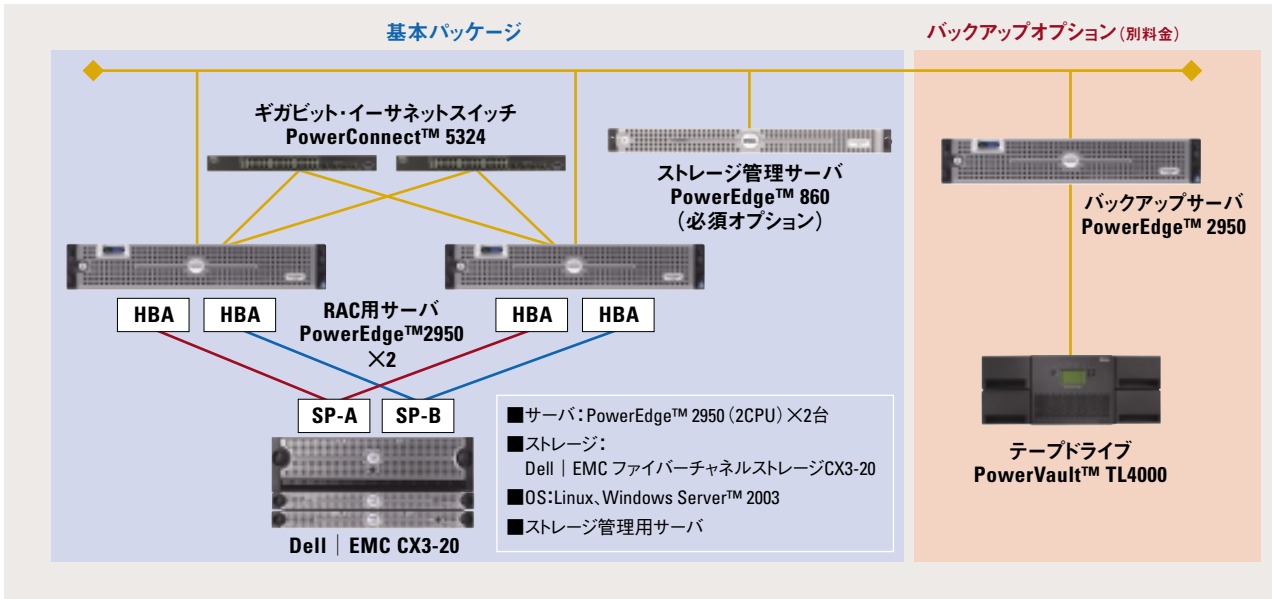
基本パッケージ

バックアップオプション（別料金）

ギガビット・イーサネットスイッチ
PowerConnect™ 5324

ストレージ管理サーバ
PowerEdge™ 860
（必須オプション）

バックアップサーバ
PowerEdge™ 2950

HBA HBA

RAC用サーバ
PowerEdge™2950
×2

HBA HBA

SP-A SP-B

Dell ｜ EMC CX3-20

■サーバ：PowerEdge™ 2950（2CPU）×2台
■ストレージ：
Dell ｜ EMC ファイバーチャネルストレージCX3-20
■OS：Linux、Windows Server™ 2003
■ストレージ管理用サーバ

テープドライブ
PowerVault™ TL4000